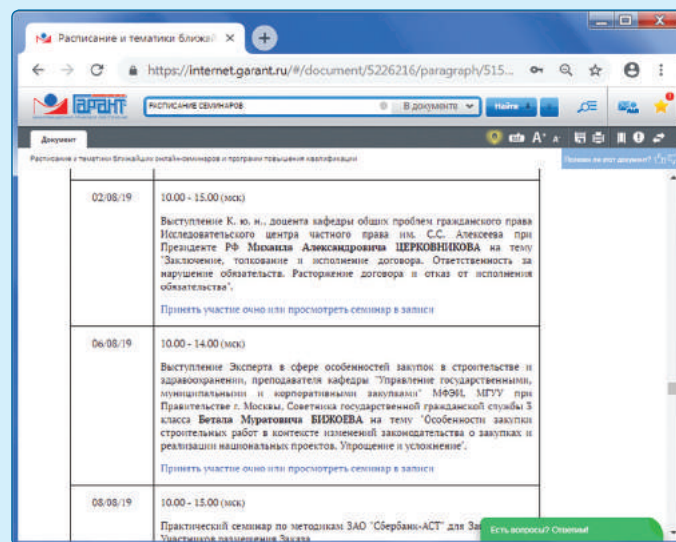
Расписание и тематики ближай ×

https://internet.garant.ru/#/document/5226216/paragraph/515...

ГАРАНТ

РАСПИСАНИЕ СЕМИНАРОВ

В документе

Найти

Документ

Расписание и тематики ближайших онлайн-семинаров и программ повышения квалификации

Понятен ли этот документ?

| | |
|---|---|
| 02/08/19 | 10.00 - 15.00 (мск) Выступление К. ю. н., доцента кафедры общих проблем гражданского права Исследовательского центра частного права им. С.С. Алексеева при Президенте РФ **Михаила Александровича ЦЕРКОВНИКОВА** на тему "Заключение, толкование и исполнение договора. Ответственность за нарушение обязательства. Расторжение договора и отказ от исполнения обязательства". Принять участие очно или просмотреть семинар в записи |
| 06/08/19 | 10.00 - 14.00 (мск) Выступление Эксперта в сфере особенностей закупок в строительстве и здравоохранении, преподавателя кафедры "Управление государственными, муниципальными и корпоративными закупками" МФЭИ, МГУУ при Правительстве г. Москвы, Советника государственной гражданской службы 3 класса **Бетала Муратовича БИЖОЕВА** на тему "Особенности закупки строительных работ в контексте изменений законодательства о закупках и реализации национальных проектов. Упрощение и усложнение". Принять участие очно или просмотреть семинар в записи |
| 08/08/19 | 10.00 - 15.00 (мск) Практический семинар по методикам ЗАО "Сбербанк-АСТ" для За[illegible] Участников размещения Заказа |

Есть вопросы? Ответим!